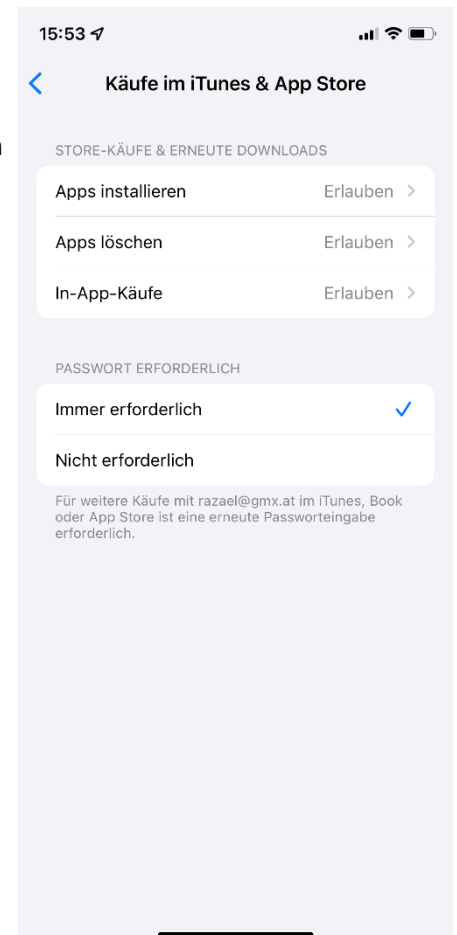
15:53

Käufe im iTunes & App Store

STORE-KÄUFE & ERNEUTE DOWNLOADS

Apps installieren Erlauben

Apps löschen Erlauben

In-App-Käufe Erlauben

PASSWORT ERFORDERLICH

Immer erforderlich

Nicht erforderlich

Für weitere Käufe mit razael@gmx.at im iTunes, Book oder App Store ist eine erneute Passworteingabe erforderlich.